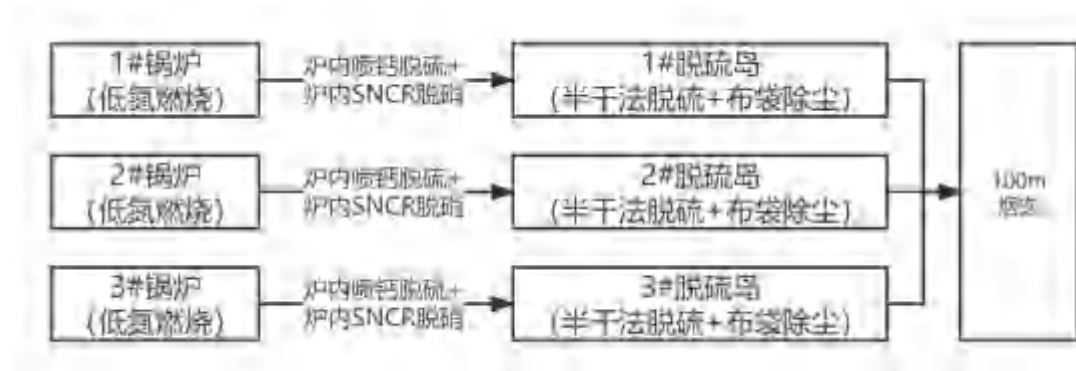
1#锅炉
(低氮燃烧)

炉内喷钙脱硫+
炉内SNCR脱硝

1#脱硫岛
(半干法脱硫+布袋除尘)

2#锅炉
(低氮燃烧)

炉内喷钙脱硫+
炉内SNCR脱硝

2#脱硫岛
(半干法脱硫+布袋除尘)

3#锅炉
(低氮燃烧)

炉内喷钙脱硫+
炉内SNCR脱硝

3#脱硫岛
(半干法脱硫+布袋除尘)

100m
烟囱